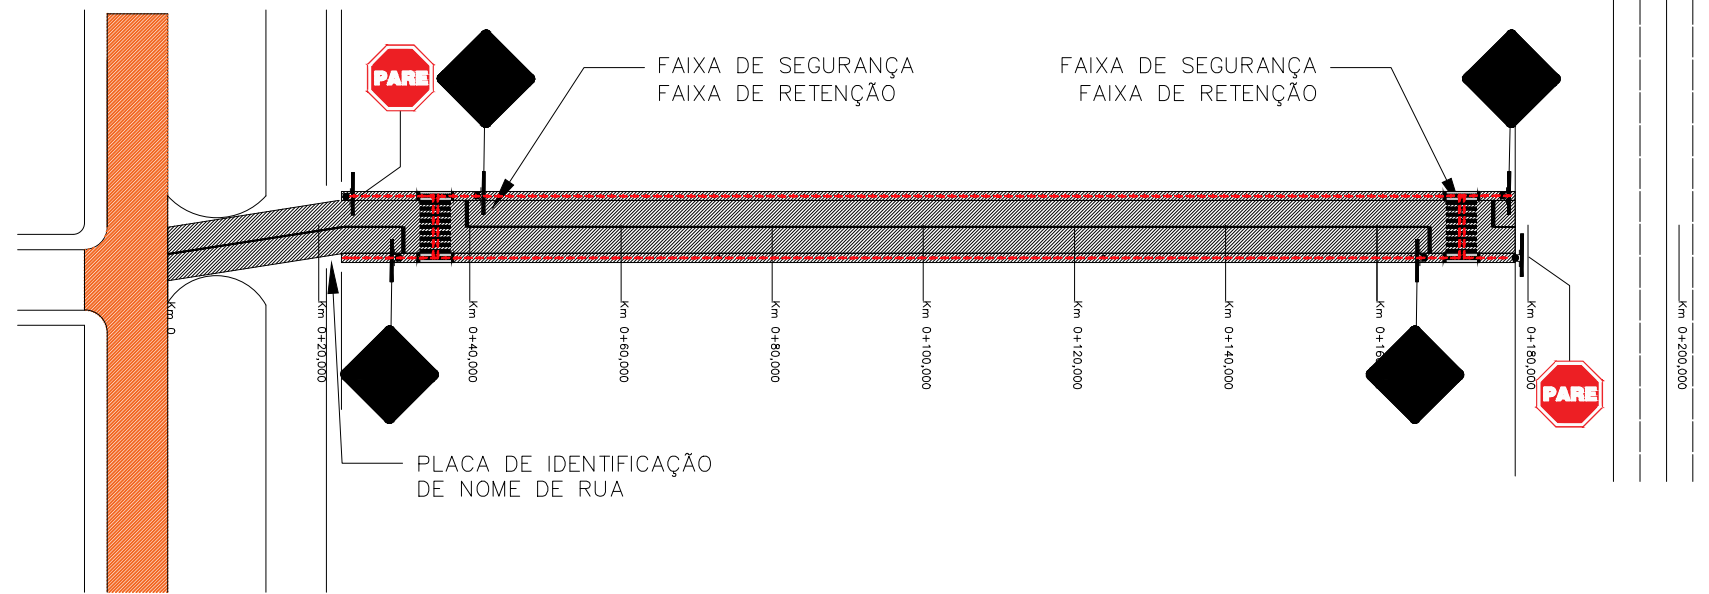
PARE

FAIXA DE SEGURANÇA
FAIXA DE RETENÇÃO

FAIXA DE SEGURANÇA
FAIXA DE RETENÇÃO

Km 0
Km 0+20,000
Km 0+40,000
Km 0+60,000
Km 0+80,000
Km 0+100,000
Km 0+120,000
Km 0+140,000
Km 0+16
Km 0+180,000
Km 0+200,000

PARE

PLACA DE IDENTIFICAÇÃO
DE NOME DE RUA